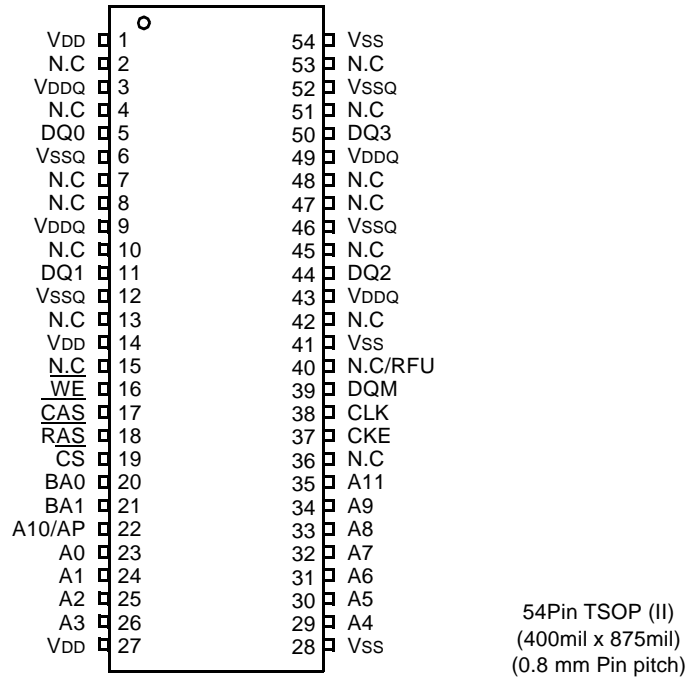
VDD 1
N.C 2
VDDQ 3
N.C 4
DQ0 5
VSSQ 6
N.C 7
N.C 8
VDDQ 9
N.C 10
DQ1 11
VSSQ 12
N.C 13
VDD 14
N.C 15
$\overline{WE}$ 16
$\overline{CAS}$ 17
$\overline{RAS}$ 18
$\overline{CS}$ 19
BA0 20
BA1 21
A10/AP 22
A0 23
A1 24
A2 25
A3 26
VDD 27

54 VSS
53 N.C
52 VSSQ
51 N.C
50 DQ3
49 VDDQ
48 N.C
47 N.C
46 VSSQ
45 N.C
44 DQ2
43 VDDQ
42 N.C
41 VSS
40 N.C/RFU
39 DQM
38 CLK
37 CKE
36 N.C
35 A11
34 A9
33 A8
32 A7
31 A6
30 A5
29 A4
28 VSS

54Pin TSOP (II)
(400mil x 875mil)
(0.8 mm Pin pitch)